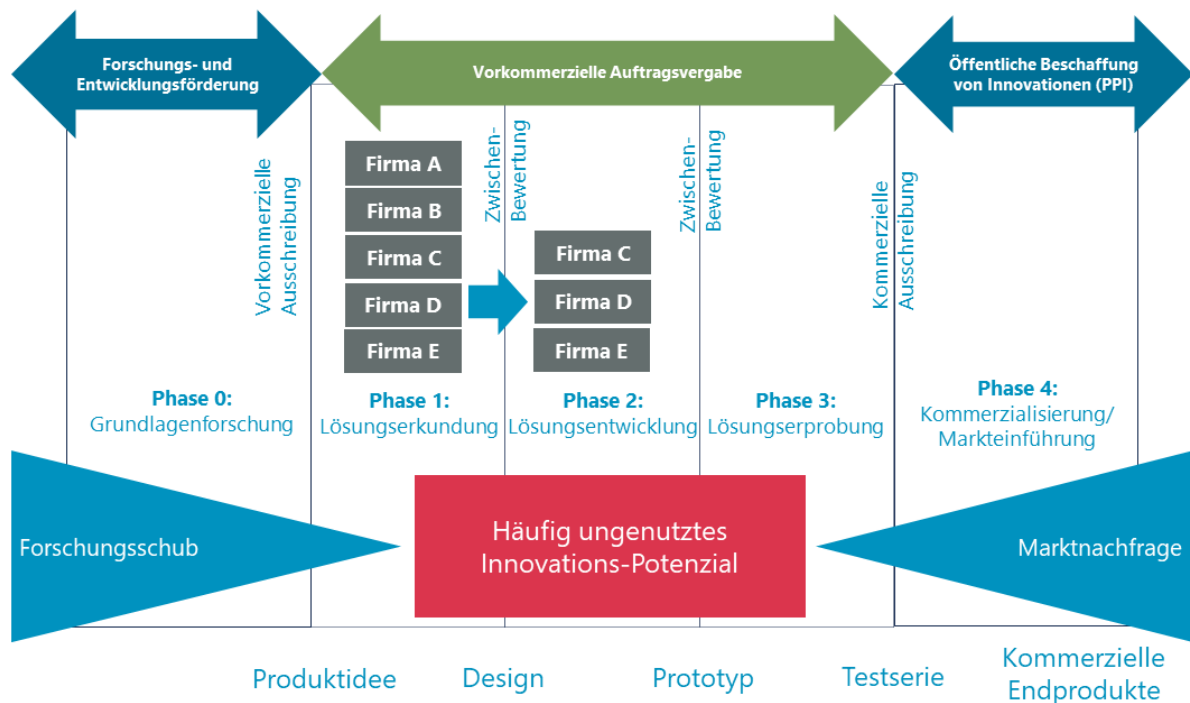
Forschungs- und Entwicklungsförderung

Vorkommerzielle Auftragsvergabe

Öffentliche Beschaffung von Innovationen (PPI)

Vorkommerzielle Ausschreibung

Firma A
Firma B
Firma C
Firma D
Firma E

Zwischen-Bewertung

Firma C
Firma D
Firma E

Zwischen-Bewertung

Kommerzielle Ausschreibung

Phase 0:
Grundlagenforschung

Phase 1:
Lösungserkundung

Phase 2:
Lösungsentwicklung

Phase 3:
Lösungserprobung

Phase 4:
Kommerzialisierung/
Markteinführung

Forschungsschub

Häufig ungenutztes Innovations-Potenzial

Marktnachfrage

Produktidee

Design

Prototyp

Testserie

Kommerzielle Endprodukte